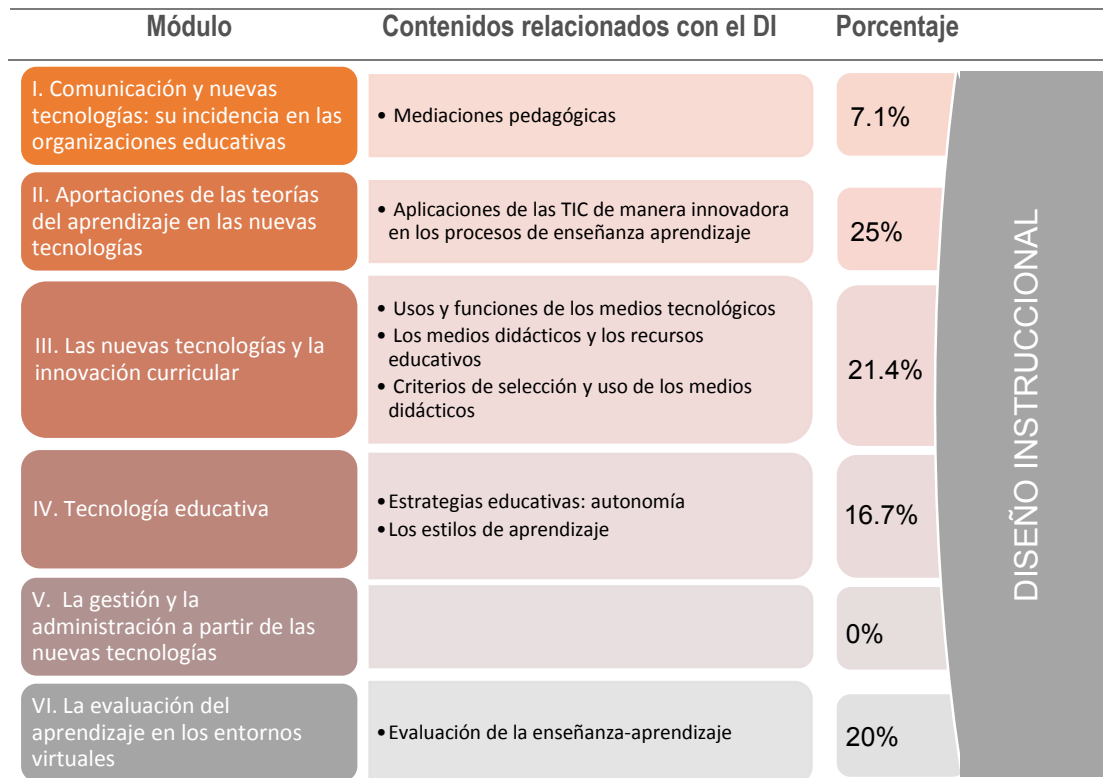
| Módulo | Contenidos relacionados con el DI | Porcentaje |
|---|---|---|
| I. Comunicación y nuevas tecnologías: su incidencia en las organizaciones educativas | • Mediaciones pedagógicas | 7.1% |
| II. Aportaciones de las teorías del aprendizaje en las nuevas tecnologías | • Aplicaciones de las TIC de manera innovadora en los procesos de enseñanza aprendizaje | 25% |
| III. Las nuevas tecnologías y la innovación curricular | • Usos y funciones de los medios tecnológicos<br>• Los medios didácticos y los recursos educativos<br>• Criterios de selección y uso de los medios didácticos | 21.4% |
| IV. Tecnología educativa | • Estrategias educativas: autonomía<br>• Los estilos de aprendizaje | 16.7% |
| V. La gestión y la administración a partir de las nuevas tecnologías | | 0% |
| VI. La evaluación del aprendizaje en los entornos virtuales | • Evaluación de la enseñanza-aprendizaje | 20% |

DISEÑO INSTRUCCIONAL